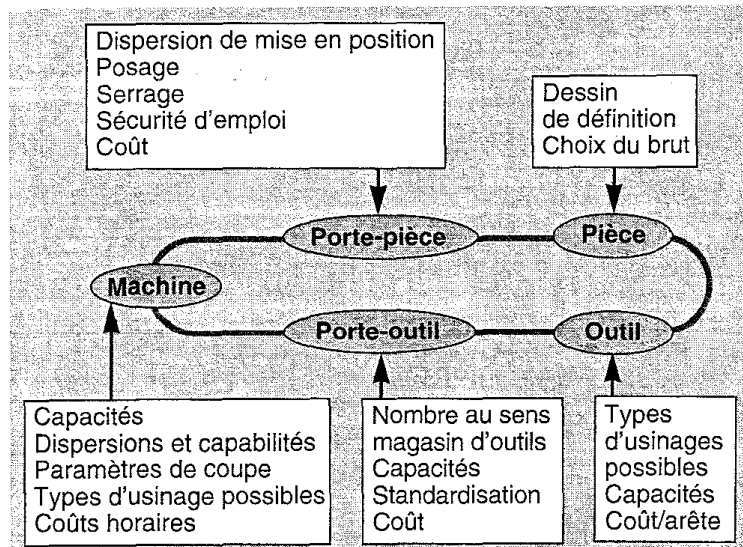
Dispersion de mise en position
Posage
Serrage
Sécurité d'emploi
Coût

Dessin
de définition
Choix du brut

Porte-pièce

Pièce

Machine

Porte-outil

Outil

Capacités
Dispersions et capabilités
Paramètres de coupe
Types d'usinage possibles
Coûts horaires

Nombre au sens
magasin d'outils
Capacités
Standardisation
Coût

Types
d'usinages
possibles
Capacités
Coût/arête